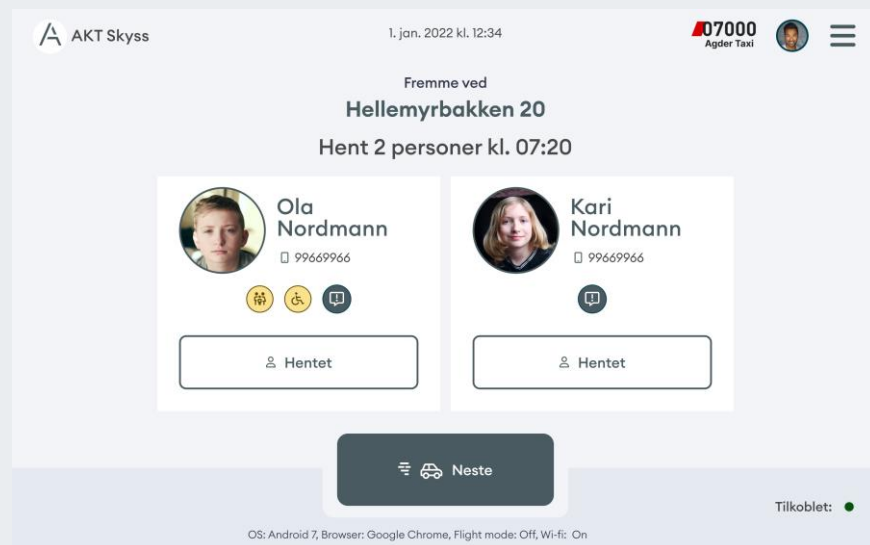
AKT Skyss

1. jan. 2022 kl. 12:34

07000
Agder Taxi

Fremme ved
Hellemyrbakken 20

Hent 2 personer kl. 07:20

Ola Nordmann
99669966

Hentet

Kari Nordmann
99669966

Hentet

Neste

Tilkoblet:

OS: Android 7, Browser: Google Chrome, Flight mode: Off, Wi-fi: On